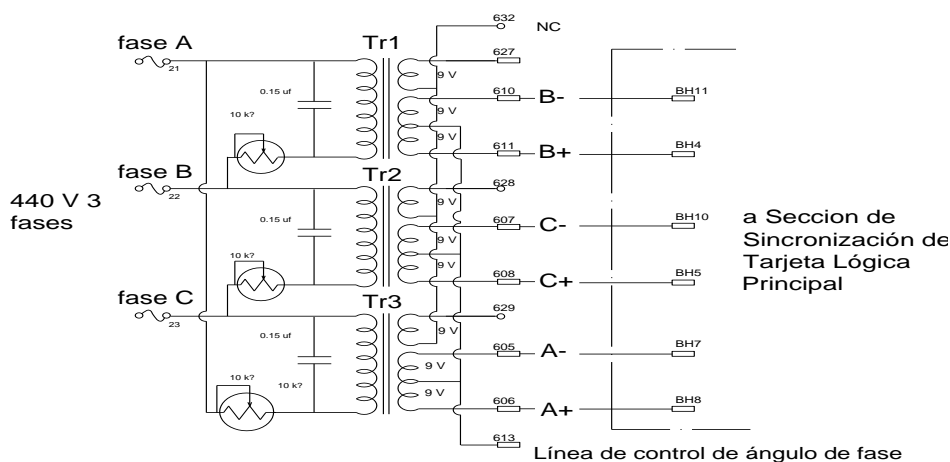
632
NC
fase A
Tr1
627
21
0.15 uf
9 V
610
B-
BH11
10 k?
9 V
9 V
611
B+
BH4
fase B
22
Tr2
628
440 V 3 fases
9 V
0.15 uf
607
C-
BH10
a Seccion de Sincronización de Tarjeta Lógica Principal
10 k?
9 V
9 V
608
C+
BH5
fase C
23
Tr3
629
9 V
0.15 uf
605
A-
BH7
10 k?
10 k?
9 V
9 V
606
A+
BH8
613
Línea de control de ángulo de fase